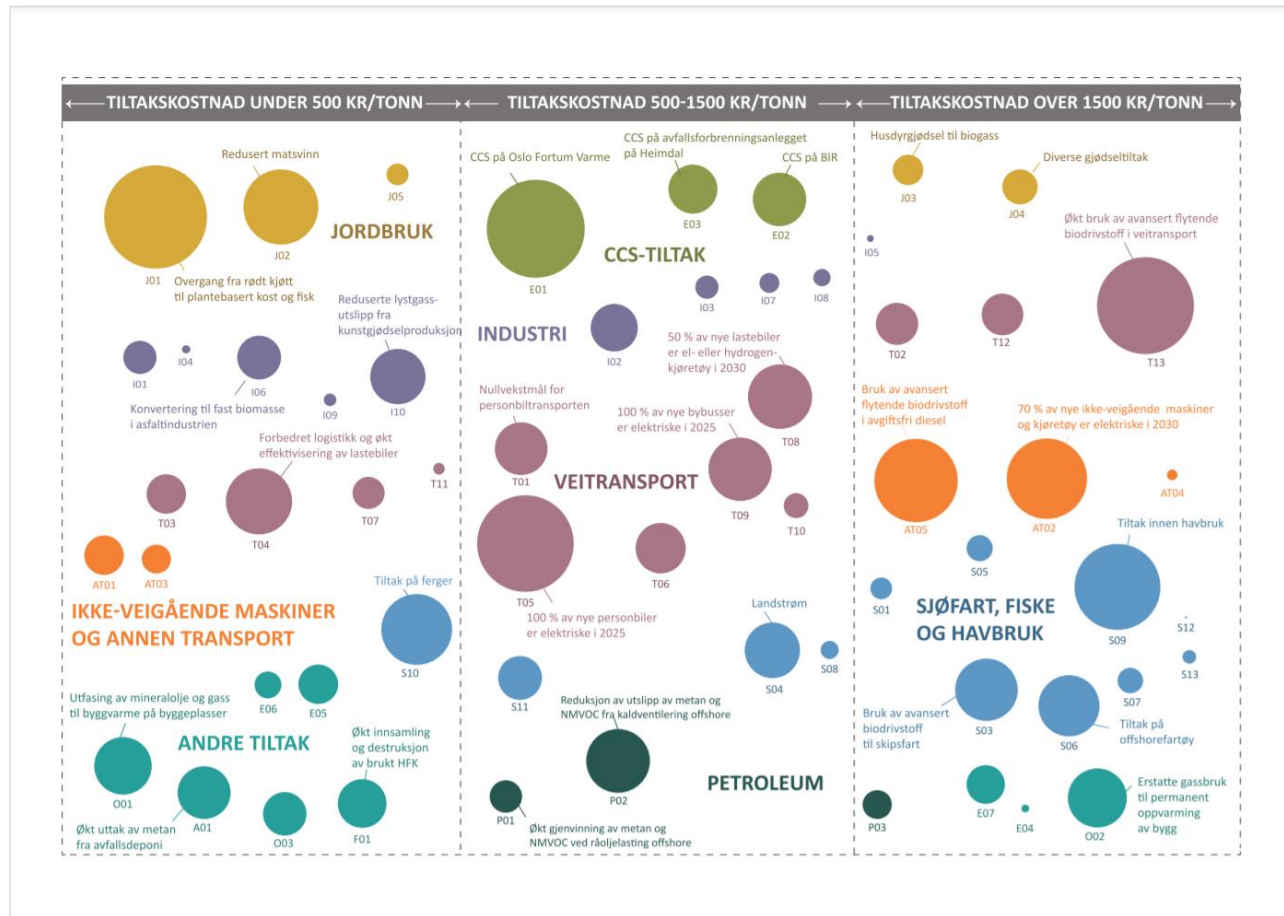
TILTAKSKOSTNAD UNDER 500 KR/TONN

TILTAKSKOSTNAD 500-1500 KR/TONN

TILTAKSKOSTNAD OVER 1500 KR/TONN

Redusert matsvinn

J05

JORDBRUK

J01

J02

Overgang fra rødt kjøtt til plantebasert kost og fisk

Reduserte lystgassutslipp fra kunstgjødselproduksjon

I01

I04

I06

I09

I10

Konvertering til fast biomasse i asfaltindustrien

Forbedret logistikk og økt effektivisering av lastebiler

T11

T03

T04

T07

AT01

AT03

Tiltak på ferger

IKKE-VEIGÅENDE MASKINER OG ANNEN TRANSPORT

S10

E06

E05

Utfasing av mineralolje og gass til byggvarme på byggeplasser

ANDRE TILTAK

Økt innsamling og destruksjon av brukt HFK

O01

A01

O03

F01

Økt uttak av metan fra avfallsdeponi

CCS på Oslo Fortum Varme

CCS på avfallsforbrenningsanlegget på Heimdal

CCS på BIR

E03

E02

E01

CCS-TILTAK

I03

I07

I08

INDUSTRI

I02

50 % av nye lastebiler er el- eller hydrogenkjøretøy i 2030

Nullvekstmål for personbiltransporten

100 % av nye bybusser er elektriske i 2025

T08

T01

VEITRANSPORT

T09

T10

T05

T06

100 % av nye personbiler er elektriske i 2025

Landstrøm

S04

S08

S11

Reduksjon av utslipp av metan og NMVOC fra kaldventilering offshore

P02

PETROLEUM

P01

Økt gjenvinning av metan og NMVOC ved råoljelasting offshore

Husdyrgjødsel til biogass

Diverse gjødseltiltak

J03

J04

Økt bruk av avansert flytende biodrivstoff i veitransport

I05

T02

T12

T13

Bruk av avansert flytende biodrivstoff i avgiftsfri diesel

70 % av nye ikke-veigående maskiner og kjøretøy er elektriske i 2030

AT04

AT05

AT02

Tiltak innen havbruk

S05

S01

SJØFART, FISKE OG HAVBRUK

S09

S12

S13

S07

Bruk av avansert biodrivstoff til skipsfart

S03

S06

Tiltak på offshorefartøy

P03

E07

E04

O02

Erstatte gassbruk til permanent oppvarming av bygg